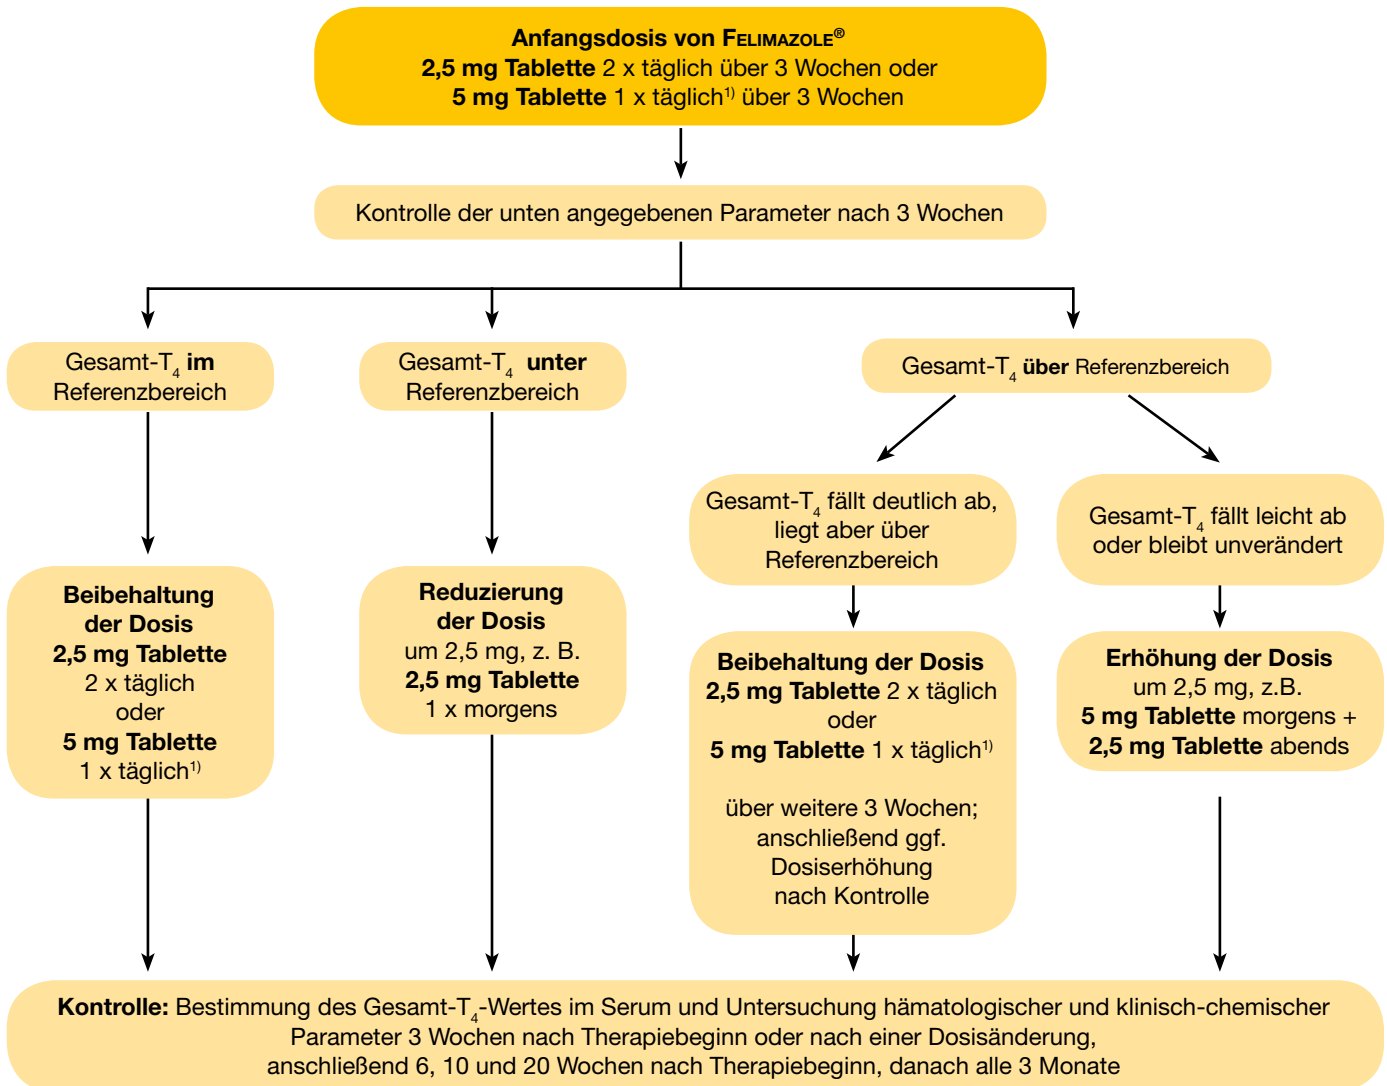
**Anfangsdosis von FELIMAZOLE®**
**2,5 mg Tablette** 2 x täglich über 3 Wochen oder
**5 mg Tablette** 1 x täglich$^{1)}$ über 3 Wochen

Kontrolle der unten angegebenen Parameter nach 3 Wochen

Gesamt-$T_4$ **im** Referenzbereich

Gesamt-$T_4$ **unter** Referenzbereich

Gesamt-$T_4$ **über** Referenzbereich

Gesamt-$T_4$ fällt deutlich ab, liegt aber über Referenzbereich

Gesamt-$T_4$ fällt leicht ab oder bleibt unverändert

**Beibehaltung der Dosis**
**2,5 mg Tablette**
2 x täglich
oder
**5 mg Tablette**
1 x täglich$^{1)}$

**Reduzierung der Dosis**
um 2,5 mg, z. B.
**2,5 mg Tablette**
1 x morgens

**Beibehaltung der Dosis**
**2,5 mg Tablette** 2 x täglich
oder
**5 mg Tablette** 1 x täglich$^{1)}$

über weitere 3 Wochen; anschließend ggf. Dosiserhöhung nach Kontrolle

**Erhöhung der Dosis**
um 2,5 mg, z.B.
**5 mg Tablette** morgens +
**2,5 mg Tablette** abends

**Kontrolle:** Bestimmung des Gesamt-$T_4$-Wertes im Serum und Untersuchung hämatologischer und klinisch-chemischer Parameter 3 Wochen nach Therapiebeginn oder nach einer Dosisänderung, anschließend 6, 10 und 20 Wochen nach Therapiebeginn, danach alle 3 Monate